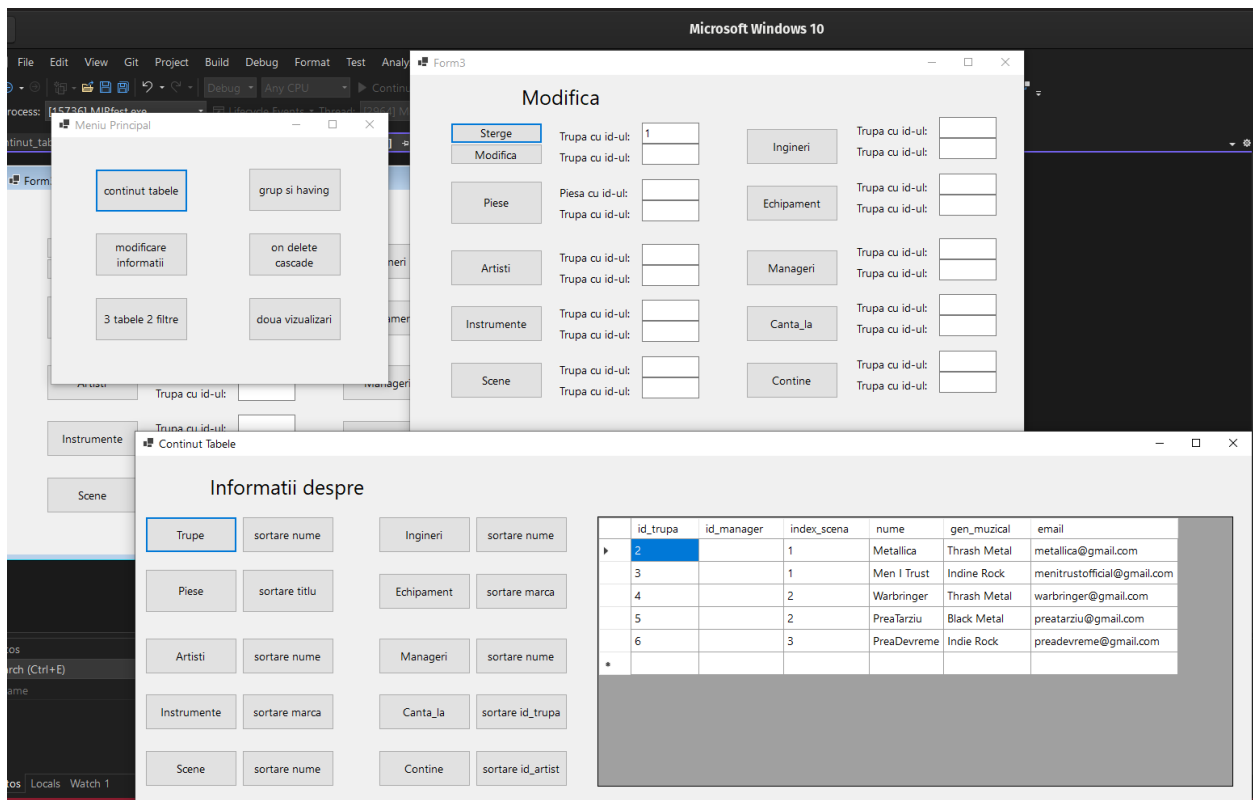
Microsoft Windows 10

File Edit View Git Project Build Debug Format Test Analy

Debug Any CPU Continu

rocess: [15736] MIPfest.exe Lifecycle Events Thread: [3964] M

ntinut_tab

Form

Meniu Principal

continut tabele
grup si having
modificare informatii
on delete cascade
3 tabele 2 filtre
doua vizualizari

Form3

Modifica

Sterge
Modifica
Trupa cu id-ul: 1
Trupa cu id-ul:
Piese
Piesa cu id-ul:
Trupa cu id-ul:
Artisti
Trupa cu id-ul:
Trupa cu id-ul:
Instrumente
Trupa cu id-ul:
Trupa cu id-ul:
Scene
Trupa cu id-ul:
Trupa cu id-ul:
Ingineri
Trupa cu id-ul:
Trupa cu id-ul:
Echipament
Trupa cu id-ul:
Trupa cu id-ul:
Manageri
Trupa cu id-ul:
Trupa cu id-ul:
Canta_la
Trupa cu id-ul:
Trupa cu id-ul:
Contine
Trupa cu id-ul:
Trupa cu id-ul:

Artisti
Trupa cu id-ul:
Trupa cu id-ul:
Instrumente
Scene
ineri
amen
Manageri

Continut Tabele

Informatii despre

Trupe
sortare nume
Piese
sortare titlu
Artisti
sortare nume
Instrumente
sortare marca
Scene
sortare nume
Ingineri
sortare nume
Echipament
sortare marca
Manageri
sortare nume
Canta_la
sortare id_trupa
Contine
sortare id_artist

| | id_trupa | id_manager | index_scena | nume | gen_muzical | email |
|---|---|---|---|---|---|---|
| ▸ | 2 | | 1 | Metallica | Thrash Metal | metallica@gmail.com |
| | 3 | | 1 | Men I Trust | Indine Rock | menitrustofficial@gmail.com |
| | 4 | | 2 | Warbringer | Thrash Metal | warbringer@gmail.com |
| | 5 | | 2 | PreaTarziu | Black Metal | preatarziu@gmail.com |
| | 6 | | 3 | PreaDevreme | Indie Rock | preadevreme@gmail.com |
| * | | | | | | |

tos
rch (Ctrl+E)
ame
tos Locals Watch 1